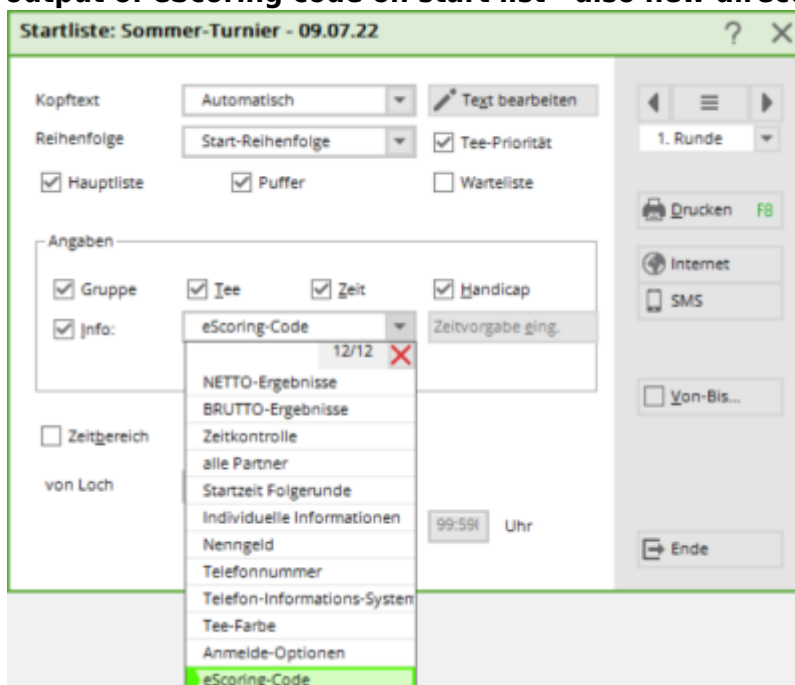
output of eScoring code on start list - also now direct

Startliste: Sommer-Turnier - 09.07.22

? ×

Kopftext
Automatisch
Text bearbeiten

Reihenfolge
Start-Reihenfolge
Tee-Priorität

Hauptliste
Puffer
Warteliste

1. Runde

Drucken F8

Angaben

Gruppe
Tee
Zeit
Handicap

Internet
SMS

Info:
eScoring-Code
Zeitvorgabe eing.

12/12

NETTO-Ergebnisse
BRUTTO-Ergebnisse
Zeitkontrolle
alle Partner
Startzeit Folgerunde
Individuelle Informationen
Nenngeld
Telefonnummer
Telefon-Informations-System
Tee-Farbe
Anmelde-Optionen
eScoring-Code

Von-Bis...

Zeitbereich

von Loch

99:59
Uhr

Ende